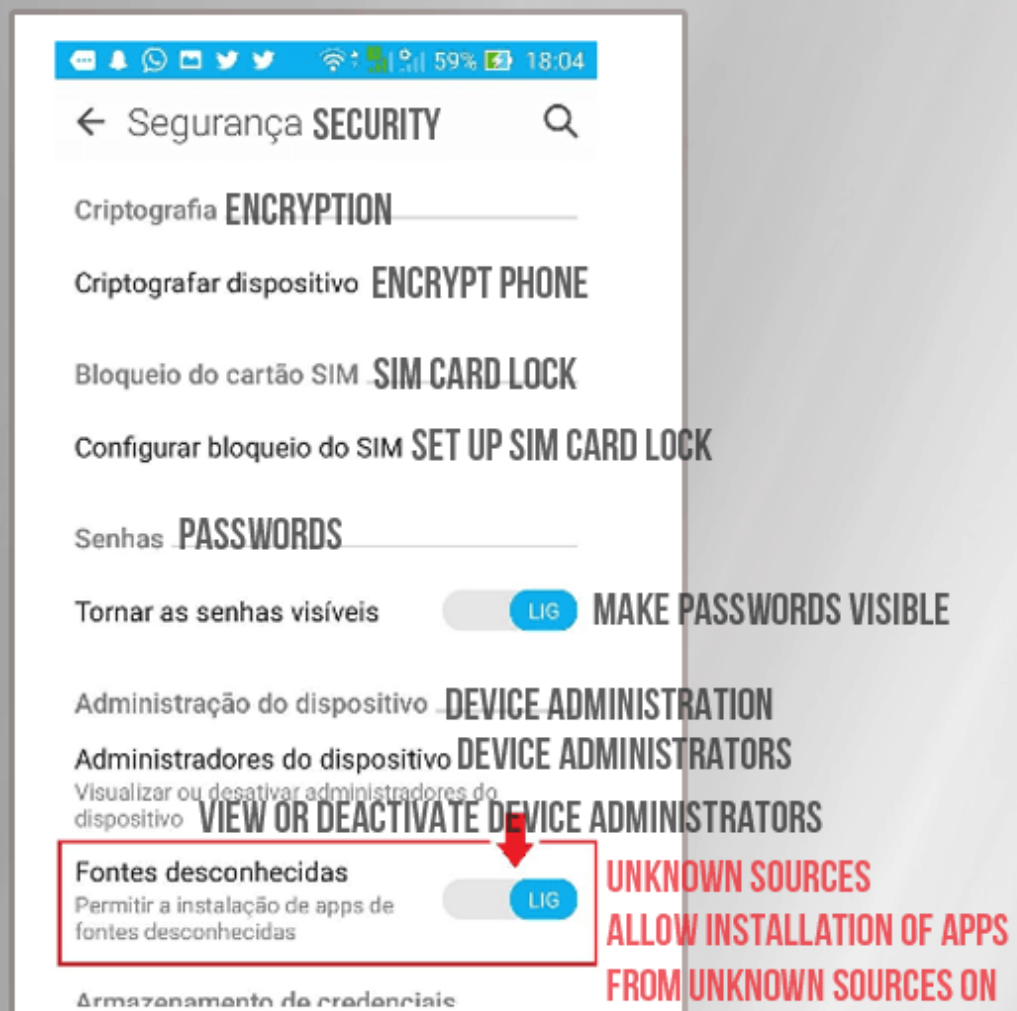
59% 18:04

← Segurança SECURITY

Criptografia ENCRYPTION

Criptografar dispositivo ENCRYPT PHONE

Bloqueio do cartão SIM SIM CARD LOCK

Configurar bloqueio do SIM SET UP SIM CARD LOCK

Senhas PASSWORDS

Tornar as senhas visíveis LIG MAKE PASSWORDS VISIBLE

Administração do dispositivo DEVICE ADMINISTRATION

Administradores do dispositivo DEVICE ADMINISTRATORS
Visualizar ou desativar administradores do dispositivo VIEW OR DEACTIVATE DEVICE ADMINISTRATORS

Fontes desconhecidas
Permitir a instalação de apps de fontes desconhecidas LIG

UNKNOWN SOURCES
ALLOW INSTALLATION OF APPS FROM UNKNOWN SOURCES ON

Armazenamento de credenciais